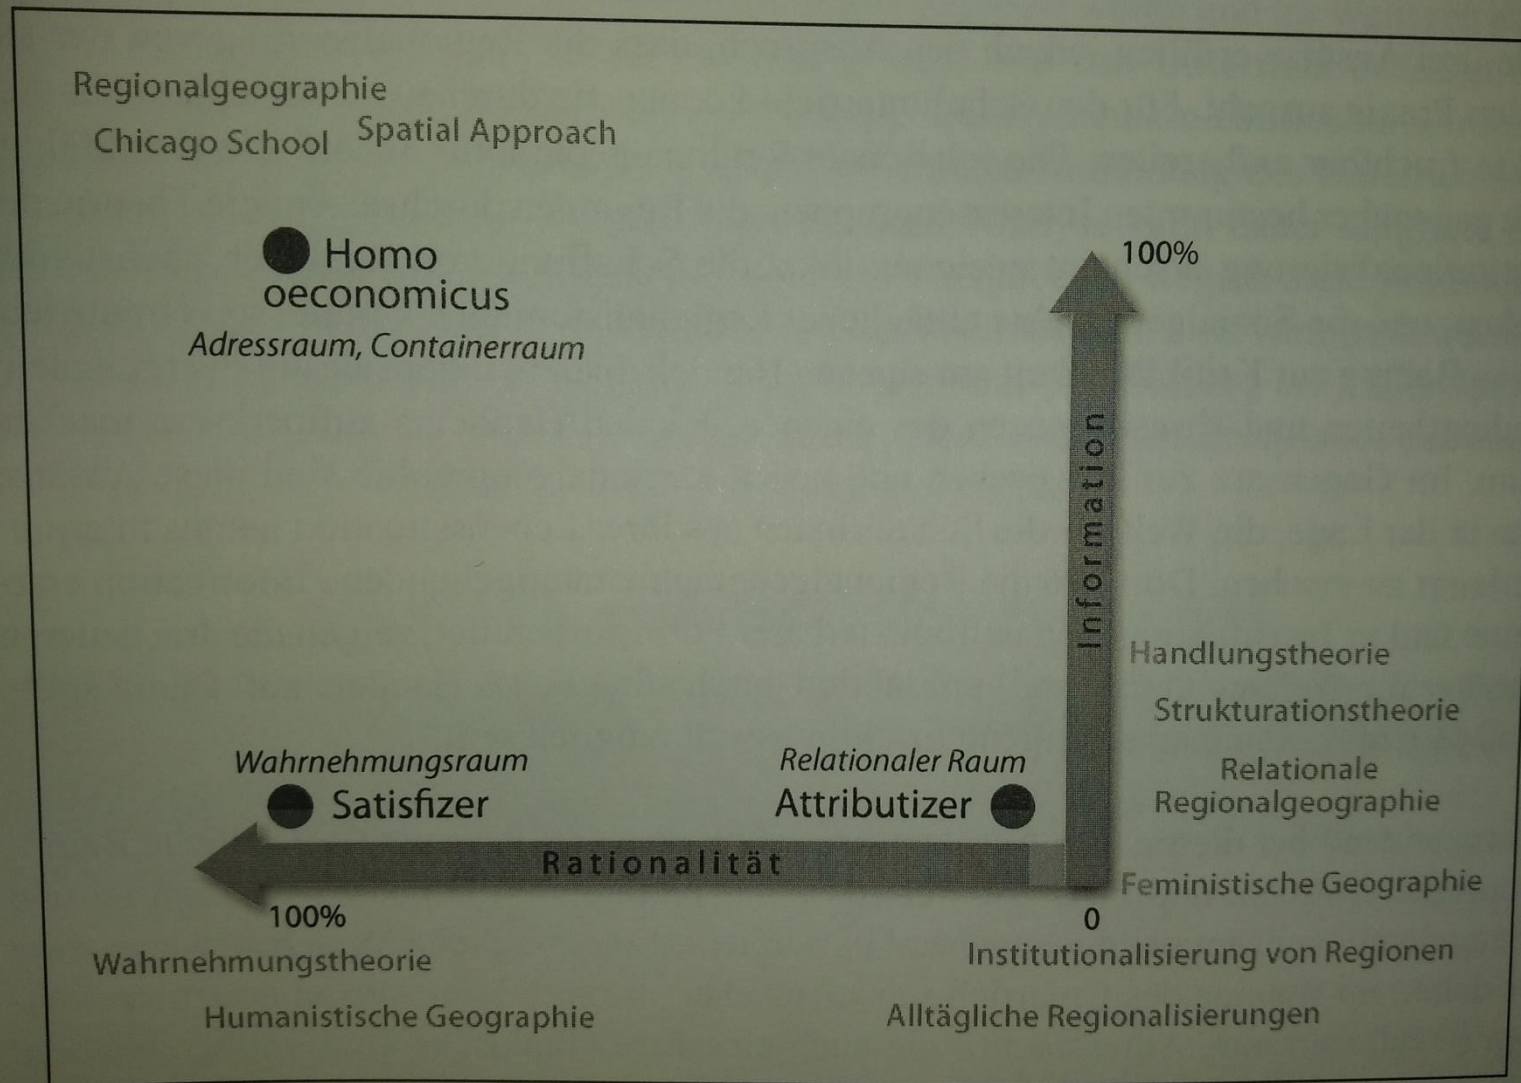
Regionalgeographie

Chicago School Spatial Approach

Homo oeconomicus

Adressraum, Containerraum

100%

Information

Handlungstheorie

Strukturationstheorie

Relationale Regionalgeographie

Wahrnehmungsraum

Satisfizer

Relationaler Raum

Attributizer

Rationalität

Feministische Geographie

100%

0

Wahrnehmungstheorie

Institutionalisierung von Regionen

Humanistische Geographie

Alltägliche Regionalisierungen